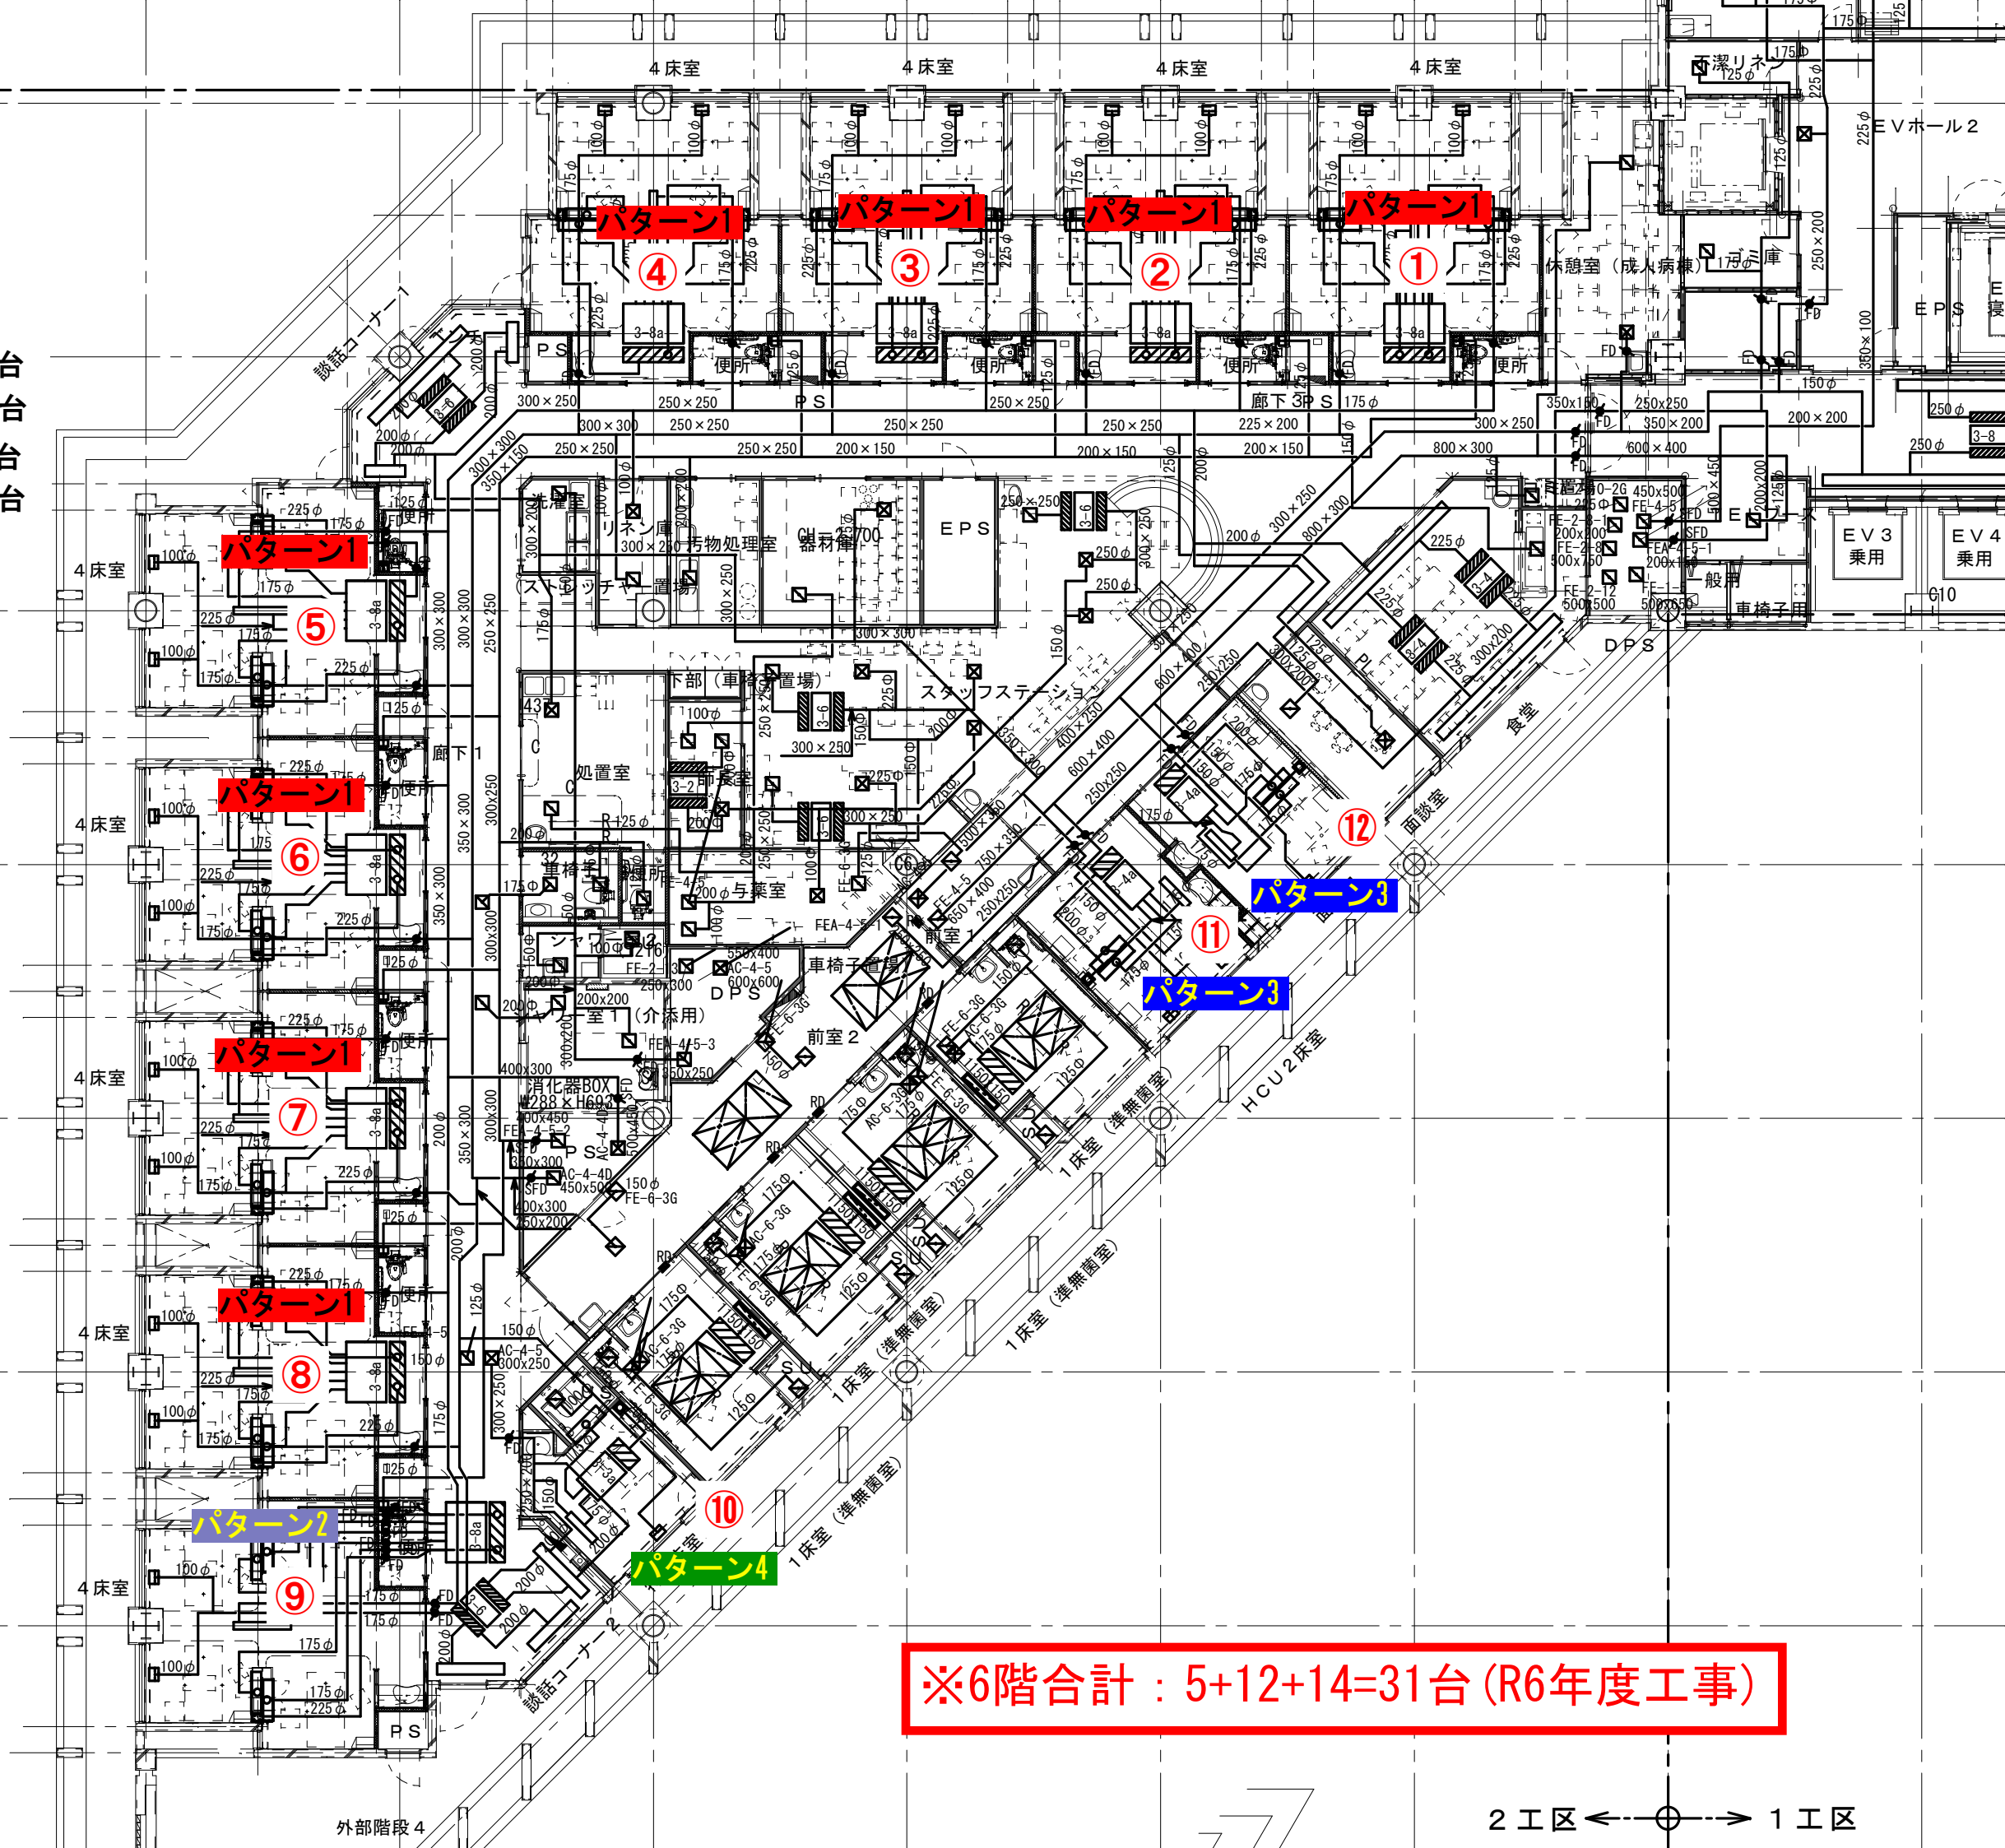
4床室
4床室
4床室
4床室
パターン1
パターン1
パターン1
パターン1
④
③
②
①
休憩室（成人病棟）
EVホール2
汚リネン
EPS
EV3 乗用
EV4 乗用
談話コーナー1
洗濯室
リネン庫
汚物処理室
器材庫
EPS
スタッフステーション
処置室
与薬室
前室1
前室2
車椅子置場
DPS
食堂
面談室
HCU2床室
1床室（準無菌室）
1床室（準無菌室）
1床室（準無菌室）
1床室（準無菌室）
4床室
パターン1
⑤
4床室
パターン1
⑥
4床室
パターン1
⑦
4床室
パターン1
⑧
4床室
パターン2
⑨
⑩
パターン4
⑪
パターン3
パターン3
⑫
談話コーナー2
外部階段4
PS
廊下1
便所
便所
便所
便所
廊下3
PS
※6階合計：5+12+14=31台（R6年度工事）
2工区
1工区
台
台
台
台